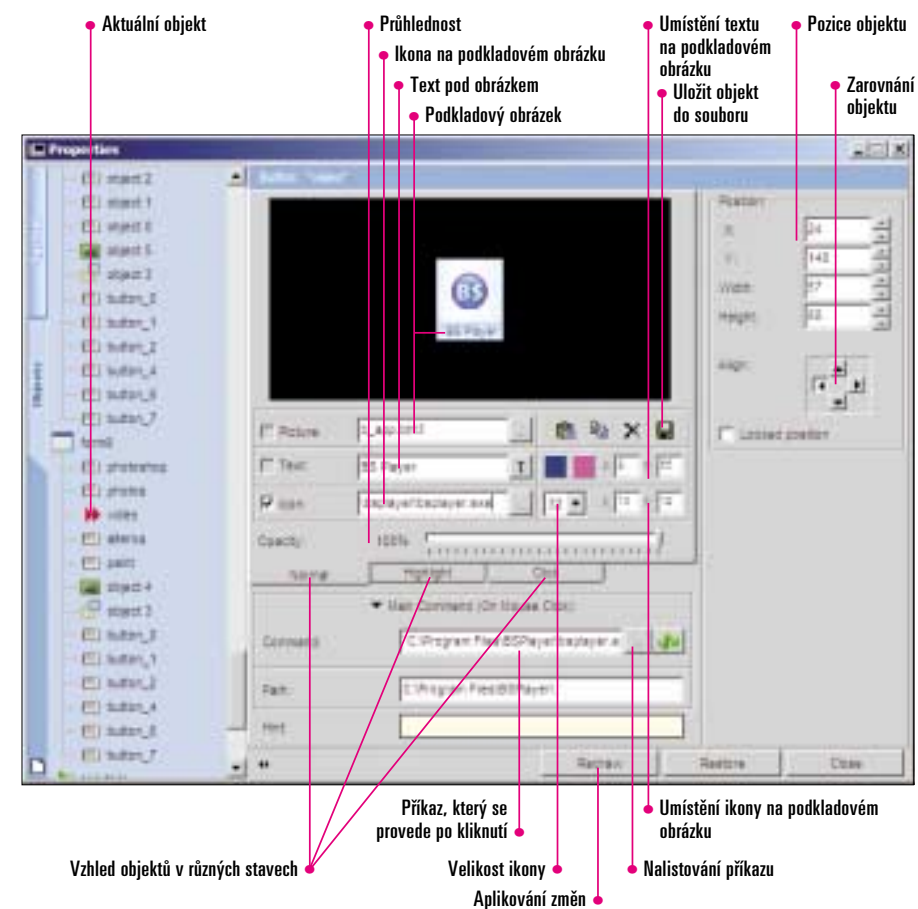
Aktuální objekt

Průhlednost

Ikona na podkladovém obrázku

Text pod obrázkem

Podkladový obrázek

Umístění textu na podkladovém obrázku

Uložit objekt do souboru

Pozice objektu

Zarovnání objektu

Properties

object 2
object 1
object 6
object 5
object 3
button_0
button_1
button_2
button_4
button_6
button_7
form3
photoshop
photos
video
altenia
paint
object 4
object 3
button_0
button_1
button_2
button_4
button_6
button_7

Objects

Button - "video"

BS Player

Picture
Text
BS Player
Icon
bsplayer\bsplayer.exe
Opacity
100%

Position
X
24
Y
140
Width
57
Height
62
Align
Locked position

Normal
Highlight
Click

Main Command (On Mouse Click)
Command
C:\Program Files\BSPlayer\bsplayer.e
Path
C:\Program Files\BSPlayer\
Hint

Refresh
Restore
Close

Příkaz, který se provede po kliknutí

Umístění ikony na podkladovém obrázku

Vzhled objektů v různých stavech

Velikost ikony

Nalistování příkazu

Aplikování změn